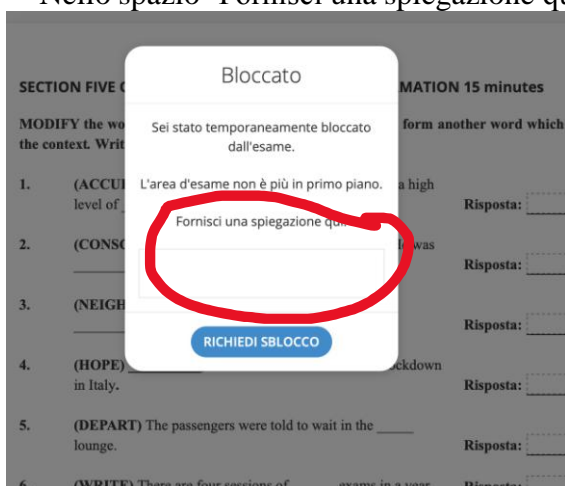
Nello spazio "Fornisci una spiegazione qu

SECTION FIVE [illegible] MATION 15 minutes

MODIFY the wo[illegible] form another word which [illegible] the context. Writ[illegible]

1. (ACCU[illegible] a high level of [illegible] Risposta:

2. (CONS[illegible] was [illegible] Risposta:

3. (NEIGH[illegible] Risposta:

4. (HOPE) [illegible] ckdown in Italy. Risposta:

5. (DEPART) The passengers were told to wait in the _____ lounge. Risposta:

6. (WRITE) There are four sessions of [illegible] exams in a year. Risposta:

Bloccato

Sei stato temporaneamente bloccato dall'esame.

L'area d'esame non è più in primo piano.

Fornisci una spiegazione qui.

RICHIEDI SBLOCCO